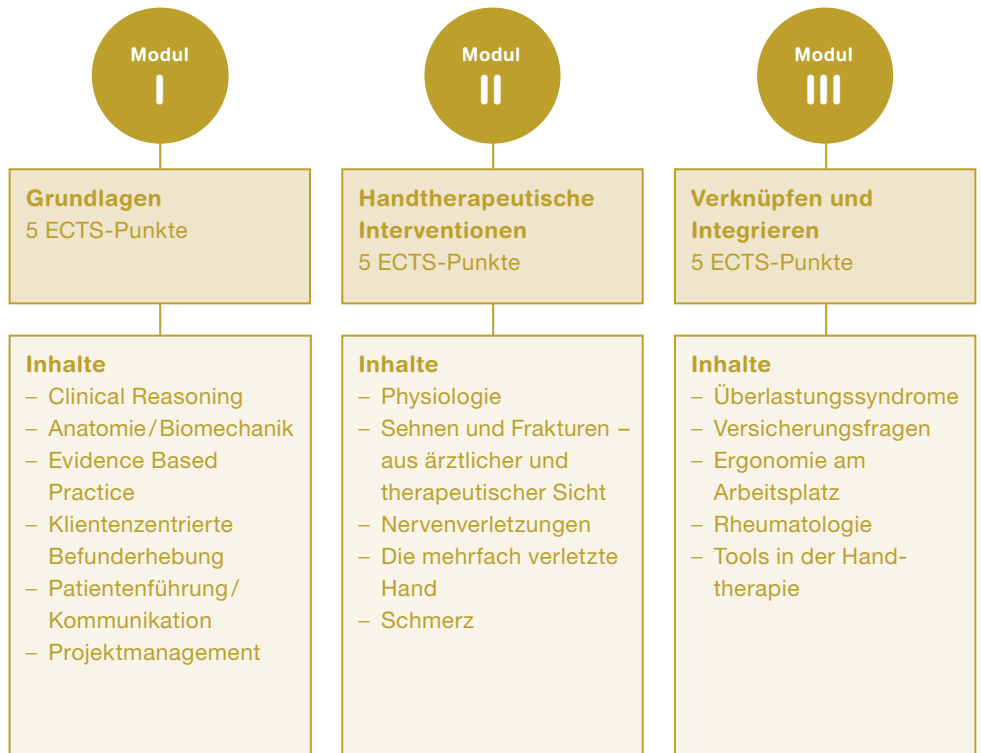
Modul
I

Grundlagen
5 ECTS-Punkte

Inhalte
– Clinical Reasoning
– Anatomie / Biomechanik
– Evidence Based Practice
– Klientenzentrierte Befunderhebung
– Patientenführung / Kommunikation
– Projektmanagement

Modul
II

Handtherapeutische Interventionen
5 ECTS-Punkte

Inhalte
– Physiologie
– Sehnen und Frakturen – aus ärztlicher und therapeutischer Sicht
– Nervenverletzungen
– Die mehrfach verletzte Hand
– Schmerz

Modul
III

Verknüpfen und Integrieren
5 ECTS-Punkte

Inhalte
– Überlastungssyndrome
– Versicherungsfragen
– Ergonomie am Arbeitsplatz
– Rheumatologie
– Tools in der Handtherapie